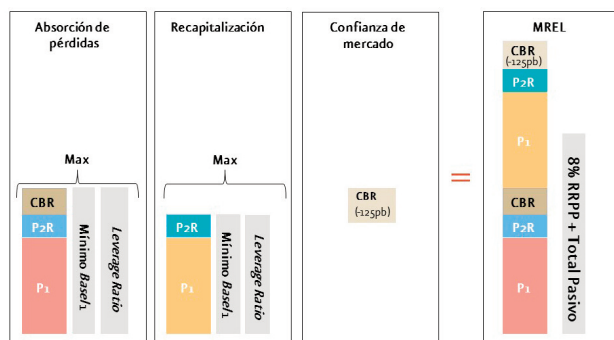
Absorción de pérdidas

Max

CBR

P2R

P1

Mínimo Basel 1

Leverage Ratio

Recapitalización

Max

P2R

P1

Mínimo Basel 1

Leverage Ratio

Confianza de mercado

CBR
(-125pb)

=

MREL

CBR
(-125pb)

P2R

P1

CBR

P2R

P1

8% RRPP + Total Pasivo